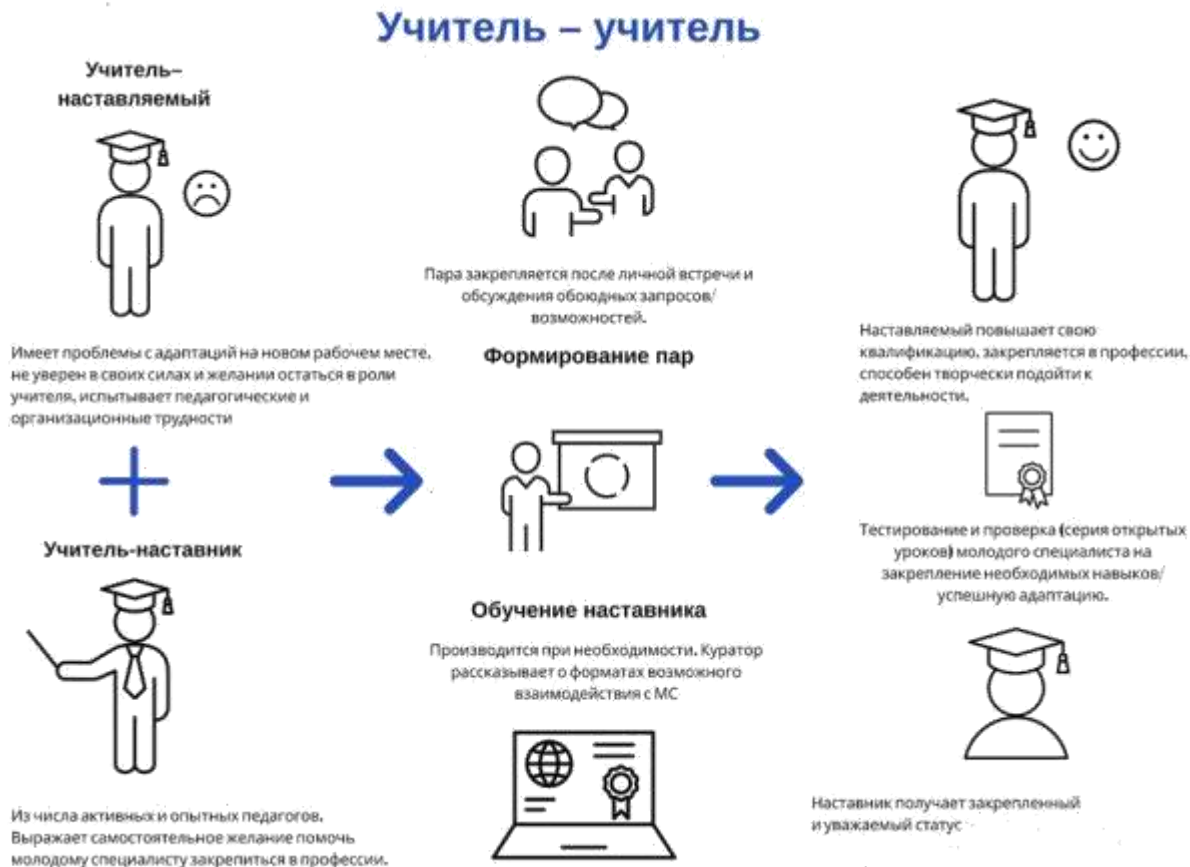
Учитель – учитель

Учитель–наставляемый

Имеет проблемы с адаптацией на новом рабочем месте, не уверен в своих силах и желании остаться в роли учителя, испытывает педагогические и организационные трудности

Учитель-наставник

Из числа активных и опытных педагогов. Выражает самостоятельное желание помочь молодому специалисту закрепиться в профессии.

Пара закрепляется после личной встречи и обсуждения обоюдных запросов/возможностей.

Формирование пар

Обучение наставника

Производится при необходимости. Куратор рассказывает о форматах возможного взаимодействия с МС

Наставляемый повышает свою квалификацию, закрепляется в профессии, способен творчески подойти к деятельности.

Тестирование и проверка (серия открытых уроков) молодого специалиста на закрепление необходимых навыков/успешную адаптацию.

Наставник получает закрепленный и уважаемый статус